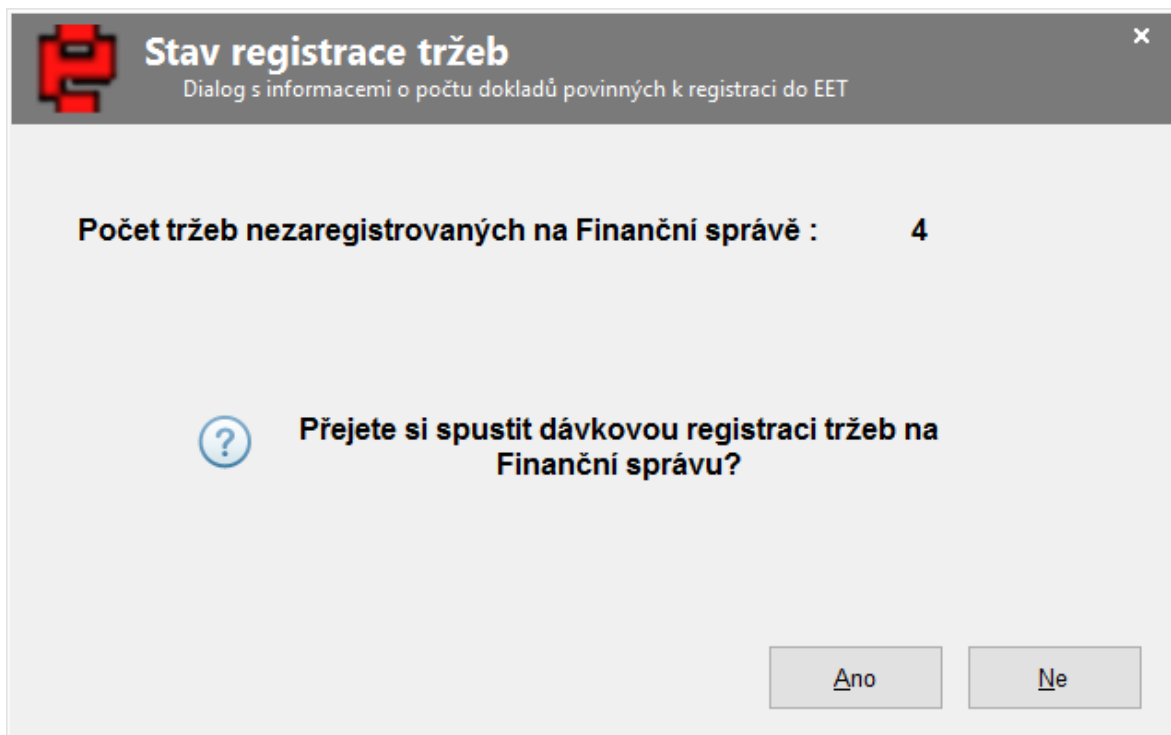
Stav registrace tržeb
Dialog s informacemi o počtu dokladů povinných k registraci do EET

×

Počet tržeb nezaregistrovaných na Finanční správě : 4

Přejete si spustit dávkovou registraci tržeb na Finanční správu?

Ano

Ne